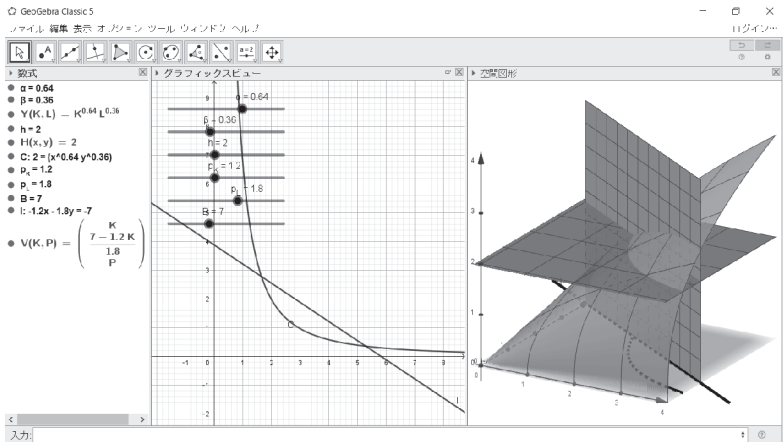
GeoGebra Classic 5
ファイル 編集 表示 オプション ツール ウィンドウ ヘルプ
ログイン

数式
α = 0.64
β = 0.36
$Y(K, L) = K^{0.64} L^{0.36}$
h = 2
$H(x, y) = 2$
C: 2 = (x^0.64 y^0.36)
$p_K = 1.2$
$p_L = 1.8$
B = 7
l: -1.2x - 1.8y = -7
$V(K, P) = \begin{pmatrix} K \\ \frac{7 - 1.2 K}{1.8} \\ P \end{pmatrix}$

グラフィックスビュー
α = 0.64
β = 0.36
h = 2
$p_K = 1.2$
$p_L = 1.8$
B = 7
C
l
-1
0
1
2
3
4
5
6
7
8
9
-1
-2

空間図形
1
2
3
4
0
1
2
3
4

入力: